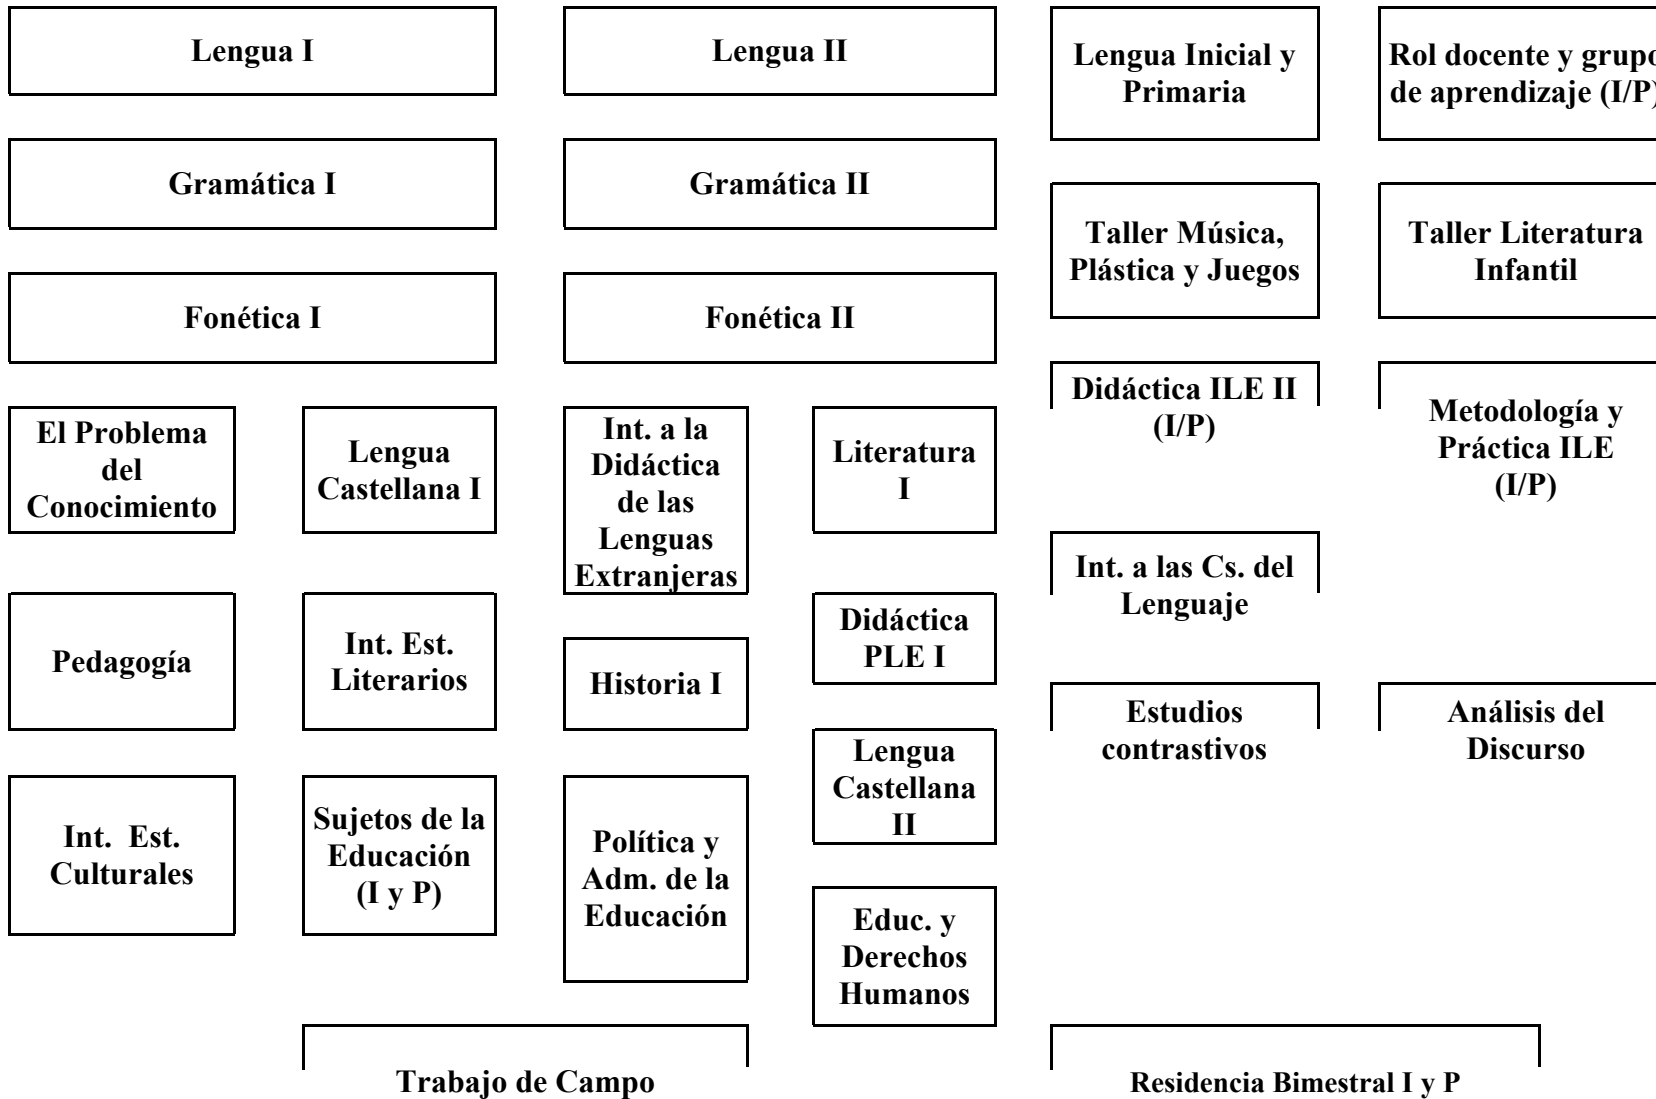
Lengua I

Lengua II

Gramática I

Gramática II

Fonética I

Fonética II

El Problema del Conocimiento

Lengua Castellana I

Int. a la Didáctica de las Lenguas Extranjeras

Literatura I

Pedagogía

Int. Est. Literarios

Historia I

Didáctica PLE I

Lengua Castellana II

Int. Est. Culturales

Sujetos de la Educación (I y P)

Política y Adm. de la Educación

Educ. y Derechos Humanos

Trabajo de Campo

Lengua Inicial y Primaria

Rol docente y grupo de aprendizaje (I/P)

Taller Música, Plástica y Juegos

Taller Literatura Infantil

Didáctica ILE II (I/P)

Metodología y Práctica ILE (I/P)

Int. a las Cs. del Lenguaje

Estudios contrastivos

Análisis del Discurso

Residencia Bimestral I y P